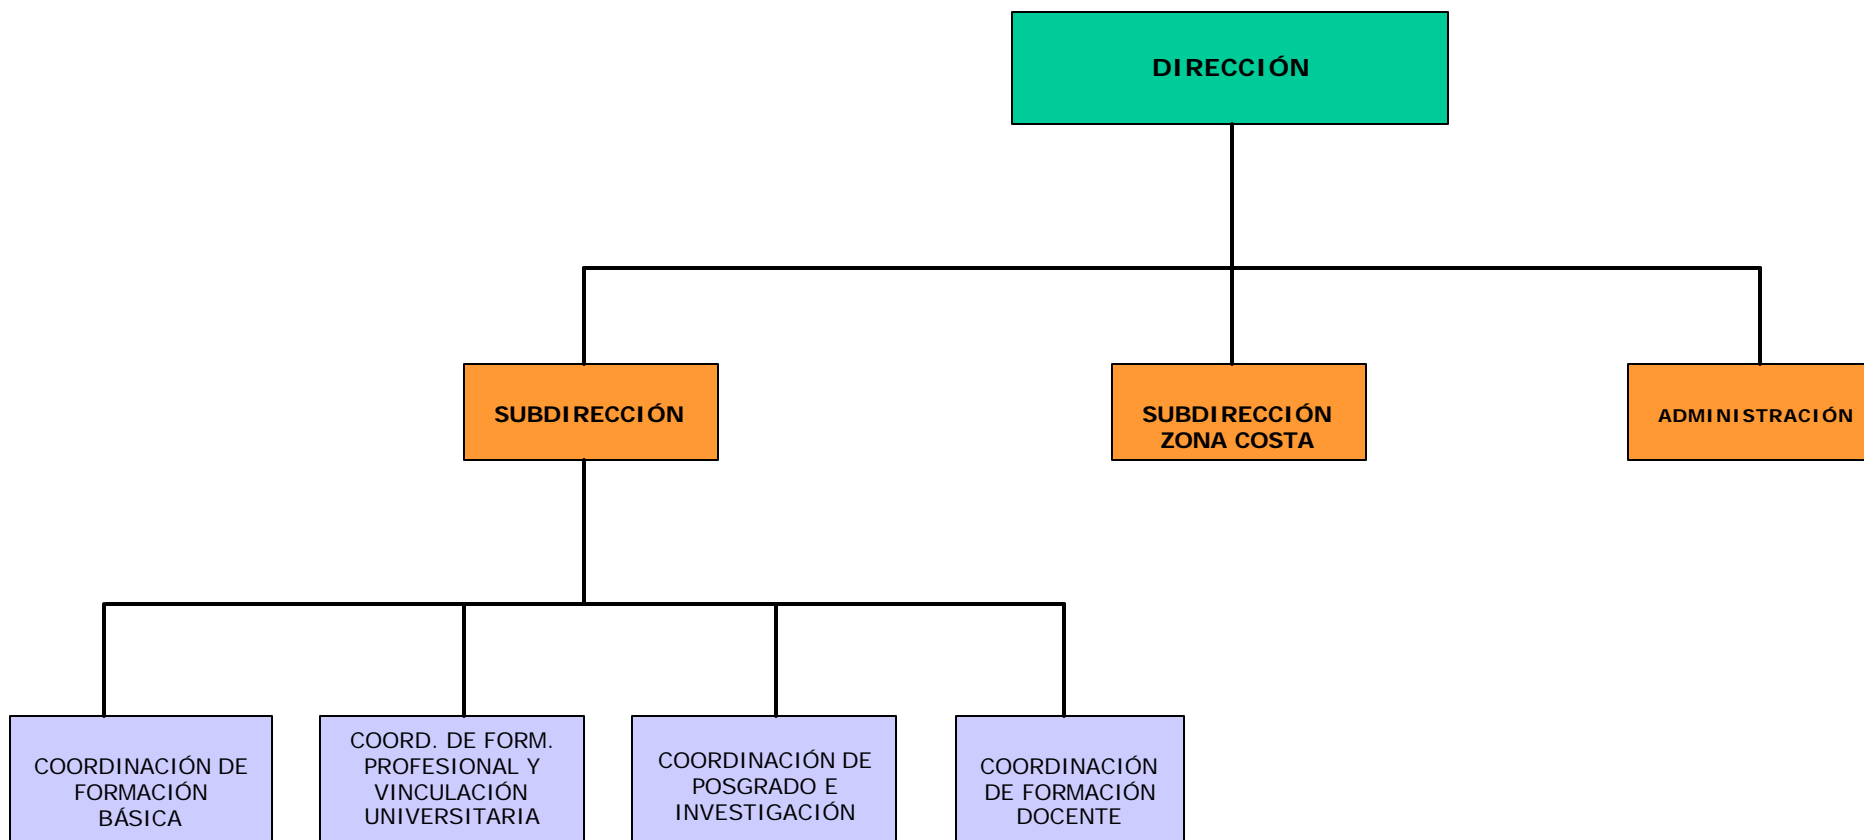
DIRECCIÓN

SUBDIRECCIÓN

SUBDIRECCIÓN ZONA COSTA

ADMINISTRACIÓN

COORDINACIÓN DE FORMACIÓN BÁSICA

COORD. DE FORM. PROFESIONAL Y VINCULACIÓN UNIVERSITARIA

COORDINACIÓN DE POSGRADO E INVESTIGACIÓN

COORDINACIÓN DE FORMACIÓN DOCENTE